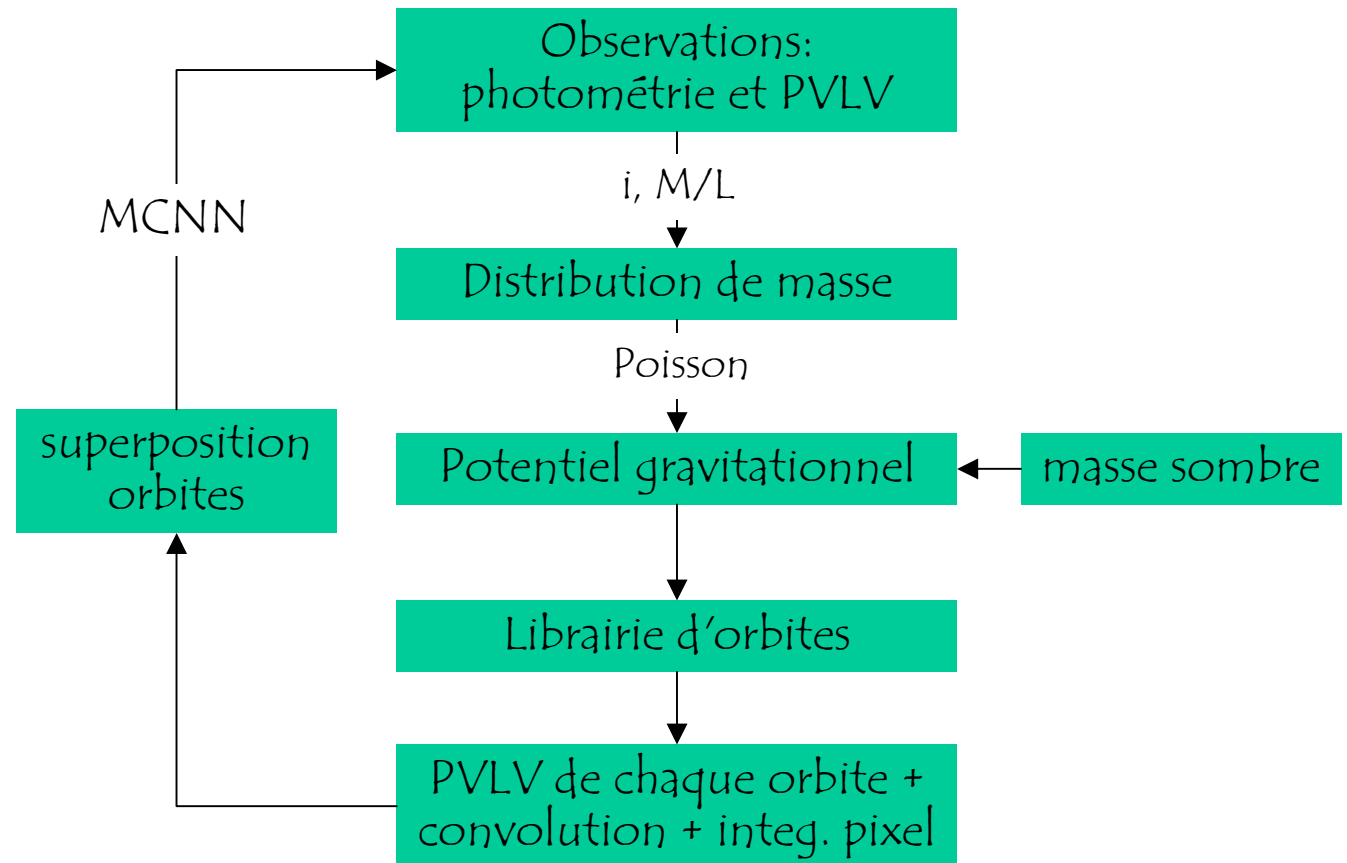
Observations:
photométrie et PVLV

i, M/L

Distribution de masse

Poisson

Potentiel gravitationnel

masse sombre

Librairie d'orbites

PVLV de chaque orbite + convolution + integ. pixel

superposition orbites

MCNN